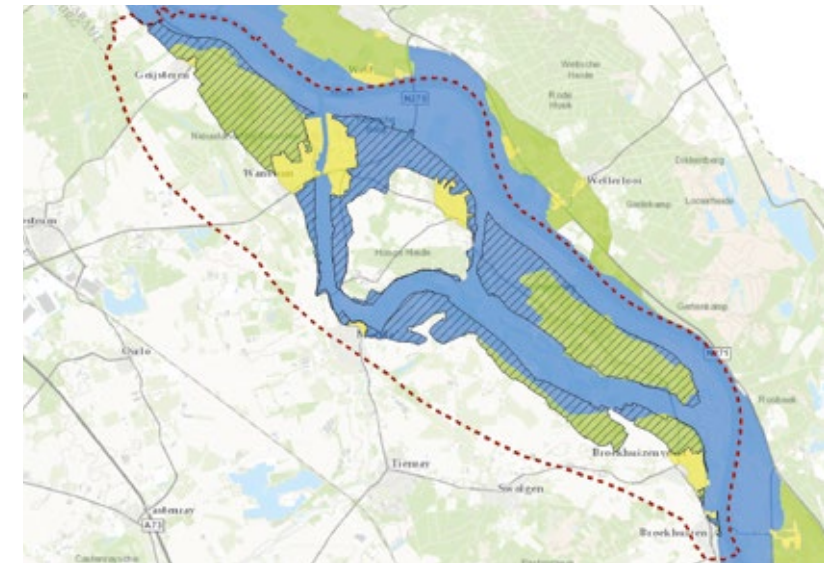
Geijsteren

Well

Weltsche Heide

Rode Heide

N271

Nationaal Park De Maasduinen

Wanssum

Dikkenberg

Wellerlooi

Grotekamp

Loosenheide

Hoge Heide

Venray

Gebroekamp

Oirlo

N271

Reinbeek

Broekhuizenvorst

Tienray

Swolgen

Castenray

A73

Broekhuizen

Castenraysche